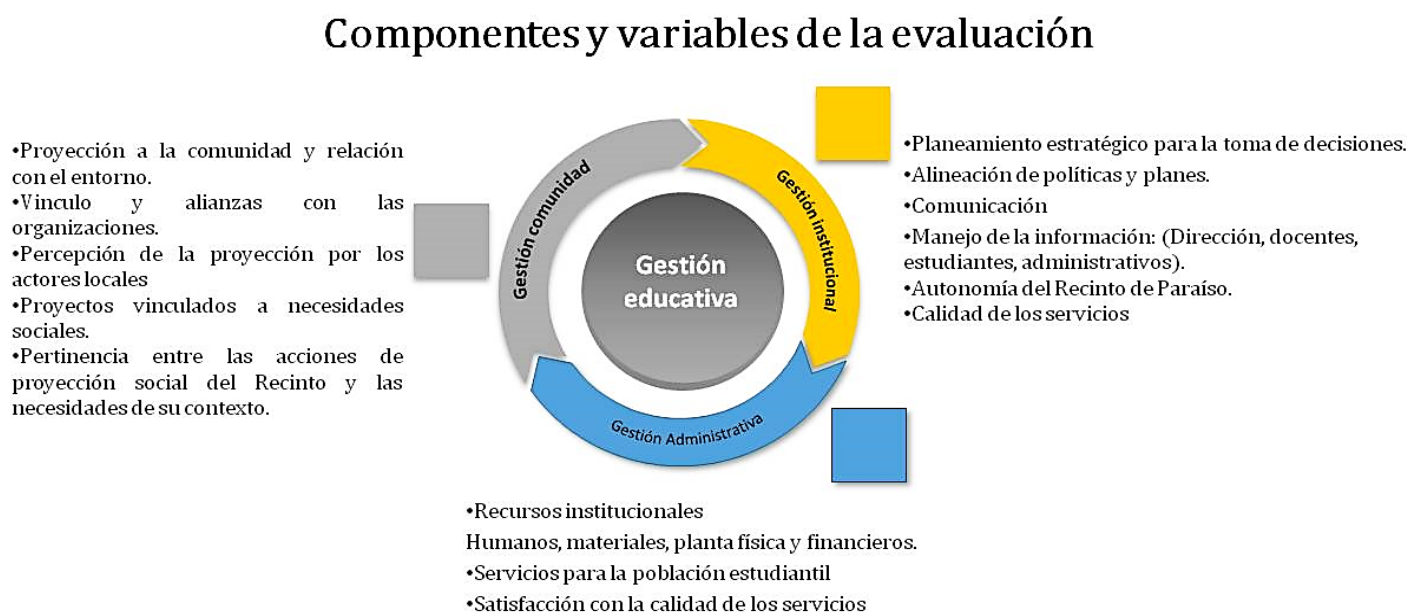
Componentes y variables de la evaluación

•Proyección a la comunidad y relación con el entorno.
•Vinculo y alianzas con las organizaciones.
•Percepción de la proyección por los actores locales
•Proyectos vinculados a necesidades sociales.
•Pertinencia entre las acciones de proyección social del Recinto y las necesidades de su contexto.

Gestión comunidad

Gestión institucional

Gestión educativa

Gestión Administrativa

•Planeamiento estratégico para la toma de decisiones.
•Alineación de políticas y planes.
•Comunicación
•Manejo de la información: (Dirección, docentes, estudiantes, administrativos).
•Autonomía del Recinto de Paraíso.
•Calidad de los servicios

•Recursos institucionales
Humanos, materiales, planta física y financieros.
•Servicios para la población estudiantil
•Satisfacción con la calidad de los servicios